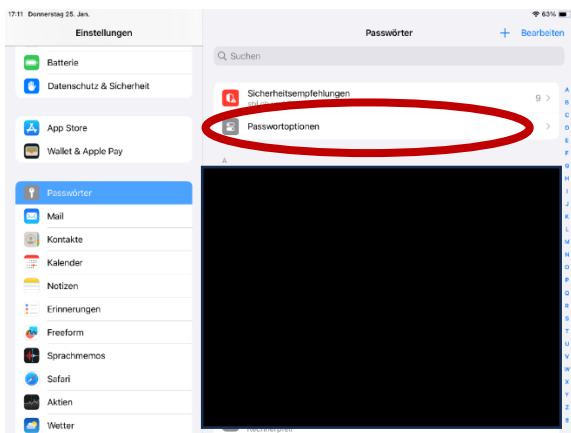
17:11 Donnerstag 25. Jan.

63%

Einstellungen

Batterie

Datenschutz & Sicherheit

App Store

Wallet & Apple Pay

Passwörter

Mail

Kontakte

Kalender

Notizen

Erinnerungen

Freeform

Sprachmemos

Safari

Aktien

Wetter

Passwörter

+ Bearbeiten

Suchen

Sicherheitsempfehlungen

9 >

Passwortoptionen

>

A

A B C D E F G H I J K L M N O P Q R S T U V W X Y Z #